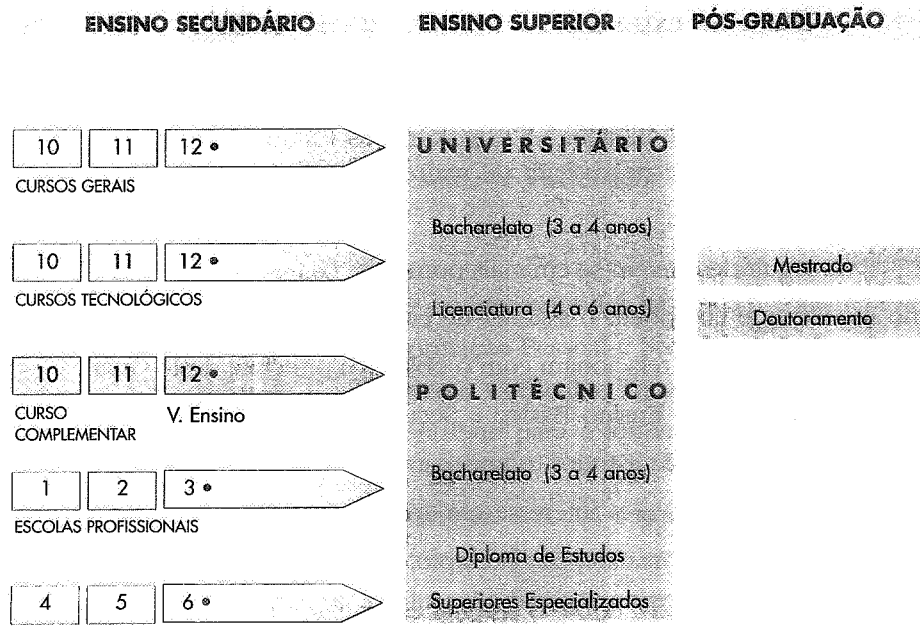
ENSINO SECUNDÁRIO

ENSINO SUPERIOR

PÓS-GRADUAÇÃO

10 11 12 •

CURSOS GERAIS

10 11 12 •

CURSOS TECNOLÓGICOS

10 11 12 •

CURSO COMPLEMENTAR

V. Ensino

1 2 3 •

ESCOLAS PROFISSIONAIS

4 5 6 •

UNIVERSITÁRIO

Bacharelato (3 a 4 anos)

Licenciatura (4 a 6 anos)

POLITÉCNICO

Bacharelato (3 a 4 anos)

Diploma de Estudos Superiores Especializados

Mestrado

Doutoramento